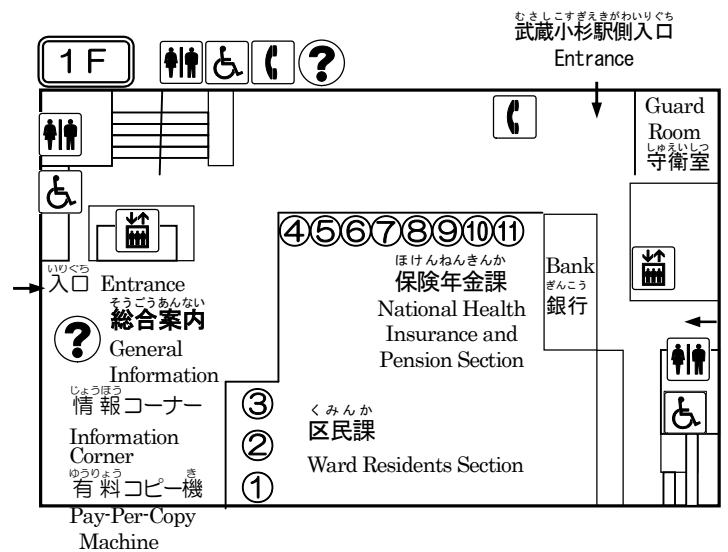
1F

?

むさしこすぎえきがわいりぐち
武蔵小杉駅側入口
Entrance

Guard Room
しゅえいしつ
守衛室

いりぐち
入口 Entrance

そうごうあんない
総合案内
General Information

じょうほう
情報コーナー
Information Corner

ゆうりょう　　き
有料コピー機
Pay-Per-Copy Machine

④⑤⑥⑦⑧⑨⑩⑪

ほけんねんきんか
保険年金課
National Health Insurance and Pension Section

Bank
ぎんこう
銀行

③
②
①

くみんか
区民課
Ward Residents Section